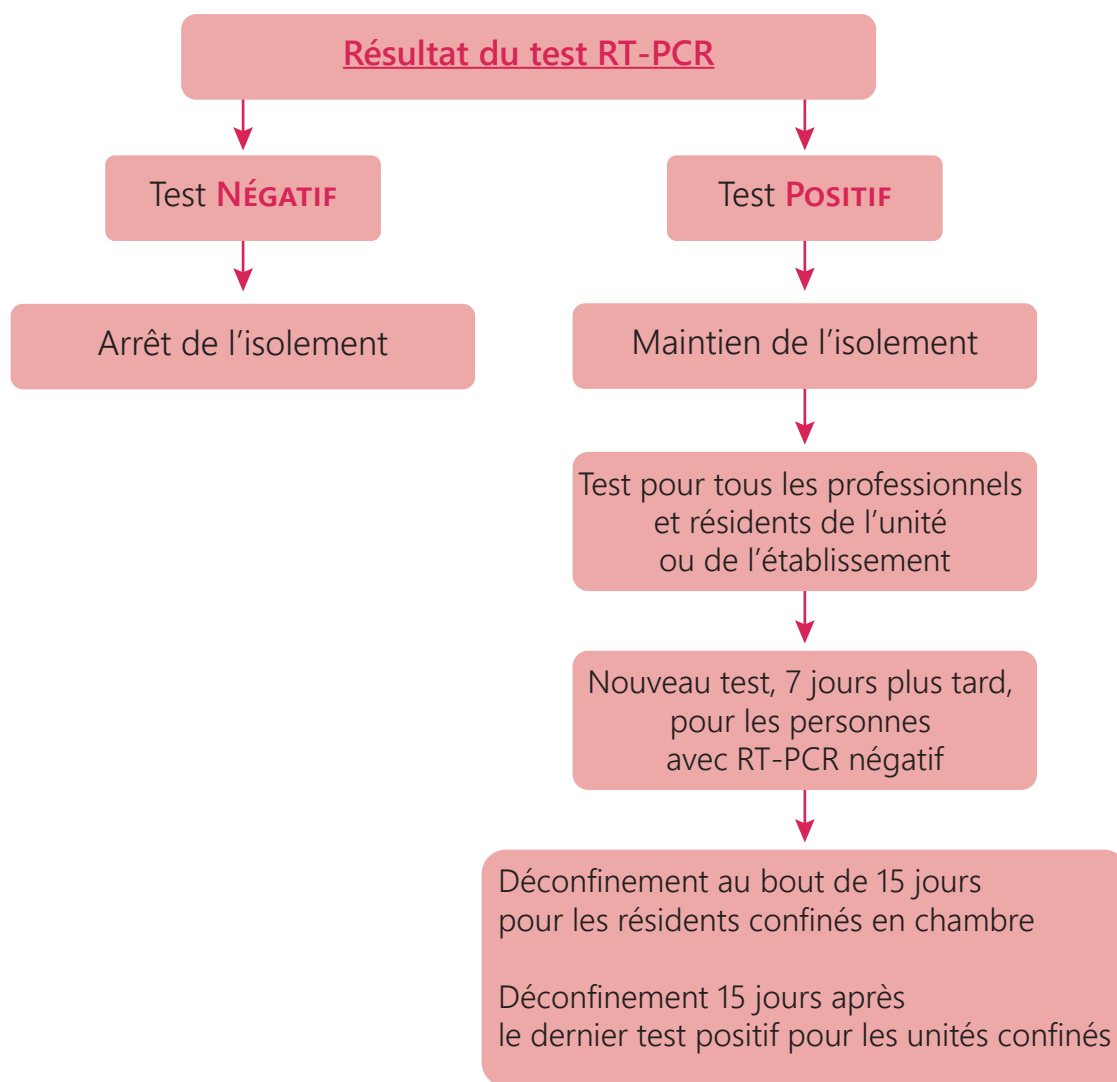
Résultat du test RT-PCR

Test Négatif

Test Positif

Arrêt de l’isolement

Maintien de l’isolement

Test pour tous les professionnels et résidents de l’unité ou de l’établissement

Nouveau test, 7 jours plus tard, pour les personnes avec RT-PCR négatif

Déconfinement au bout de 15 jours pour les résidents confinés en chambre

Déconfinement 15 jours après le dernier test positif pour les unités confinés